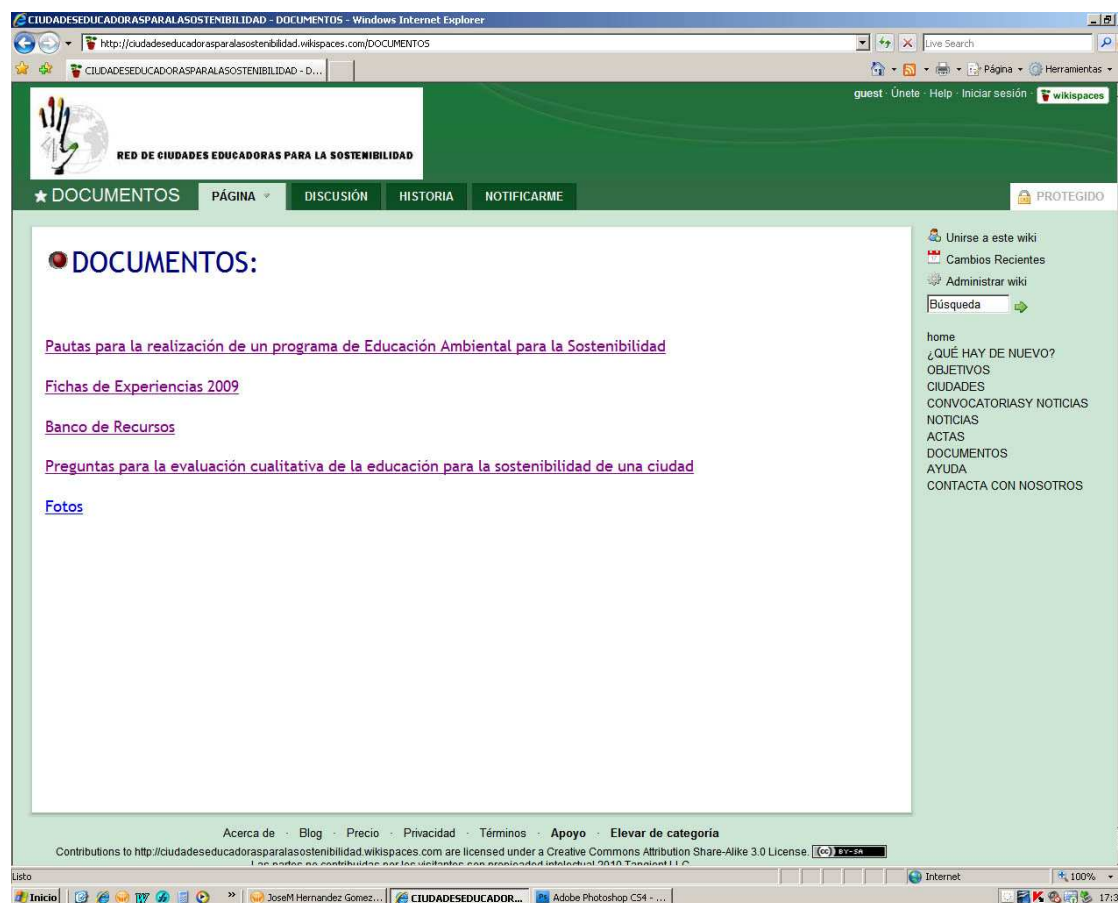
CIUDADESEDUCADORASPARALASOSTENIBILIDAD - DOCUMENTOS - Windows Internet Explorer

http://ciudadeseducadorasparalasostenibilidad.wikispaces.com/DOCUMENTOS

Live Search

CIUDADESEDUCADORASPARALASOSTENIBILIDAD - D...

Página · Herramientas

guest · Únete · Help · Iniciar sesión · wikispaces

RED DE CIUDADES EDUCADORAS PARA LA SOSTENIBILIDAD

★ DOCUMENTOS PÁGINA DISCUSIÓN HISTORIA NOTIFICARME PROTEGIDO

DOCUMENTOS:

Pautas para la realización de un programa de Educación Ambiental para la Sostenibilidad

Fichas de Experiencias 2009

Banco de Recursos

Preguntas para la evaluación cualitativa de la educación para la sostenibilidad de una ciudad

Fotos

Unirse a este wiki
Cambios Recientes
Administrar wiki
Búsqueda

home
¿QUÉ HAY DE NUEVO?
OBJETIVOS
CIUDADES
CONVOCATORIASY NOTICIAS
NOTICIAS
ACTAS
DOCUMENTOS
AYUDA
CONTACTA CON NOSOTROS

Acerca de · Blog · Precio · Privacidad · Términos · Apoyo · Elevar de categoría

Contributions to http://ciudadeseducadorasparalasostenibilidad.wikispaces.com are licensed under a Creative Commons Attribution Share-Alike 3.0 License. (cc) BY-SA

Las partes no contribuidas por los visitantes son propiedad intelectual 2010 Tangient LLC

Listo

Internet

100%

Inicio

JoseM Hernandez Gomez...

CIUDADESEDUCADOR...

Adobe Photoshop CS4 - ...

17:3